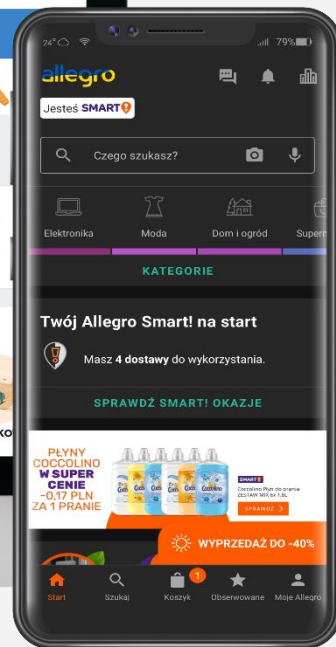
24° 79%

allegro

Jesteś SMART!

Czego szukasz?

Elektronika
Moda
Dom i ogród
Superm

KATEGORIE

Twój Allegro Smart! na start

Masz **4 dostawy** do wykorzystania.

SPRAWDŹ SMART! OKAZJE

PŁYNY COCCOLINO W SUPER CENIE -0,17 PLN ZA 1 PRANIE

SMART!
Coccolino Płyn do prania ZESTAW MIX 6x 1,8L
SPRAWDŹ >

WYPRZEDAŻ DO -40%

Start
Szukaj
1
Koszyk
Obserwowane
Moje Allegro